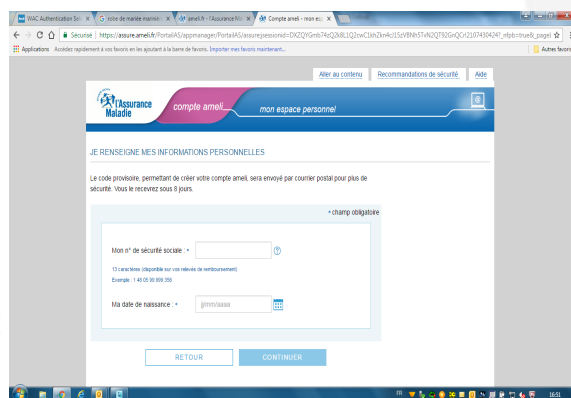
WAC Authentication Sc ×
G robe de mariée mariée ×
ameli.fr - l'Assurance M ×
Compte ameli - mon es ×

Sécurisé | https://assure.ameli.fr/PortailAS/appmanager/PortailAS/assure;jsessionid=DXZQYGmb74cQ2k8L1Q2cwC1xhZkn4vJ1SzVBNh5TvN2QT92GnQCr!2107430424?_nfpb=true&_pageL

Applications   Accédez rapidement à vos favoris en les ajoutant à la barre de favoris. Importer mes favoris maintenant...

Autres favoris

Aller au contenu
Recommandations de sécurité
Aide

l'Assurance Maladie
compte ameli
mon espace personnel

JE RENSEIGNE MES INFORMATIONS PERSONNELLES

Le code provisoire, permettant de créer votre compte ameli, sera envoyé par courrier postal pour plus de sécurité. Vous le recevrez sous 8 jours.

* champ obligatoire

Mon n° de sécurité sociale : *

13 caractères (disponible sur vos relevés de remboursement)
Exemple : 1 46 05 99 999 355

Ma date de naissance : *
jj/mm/aaaa

RETOUR
CONTINUER

16:51